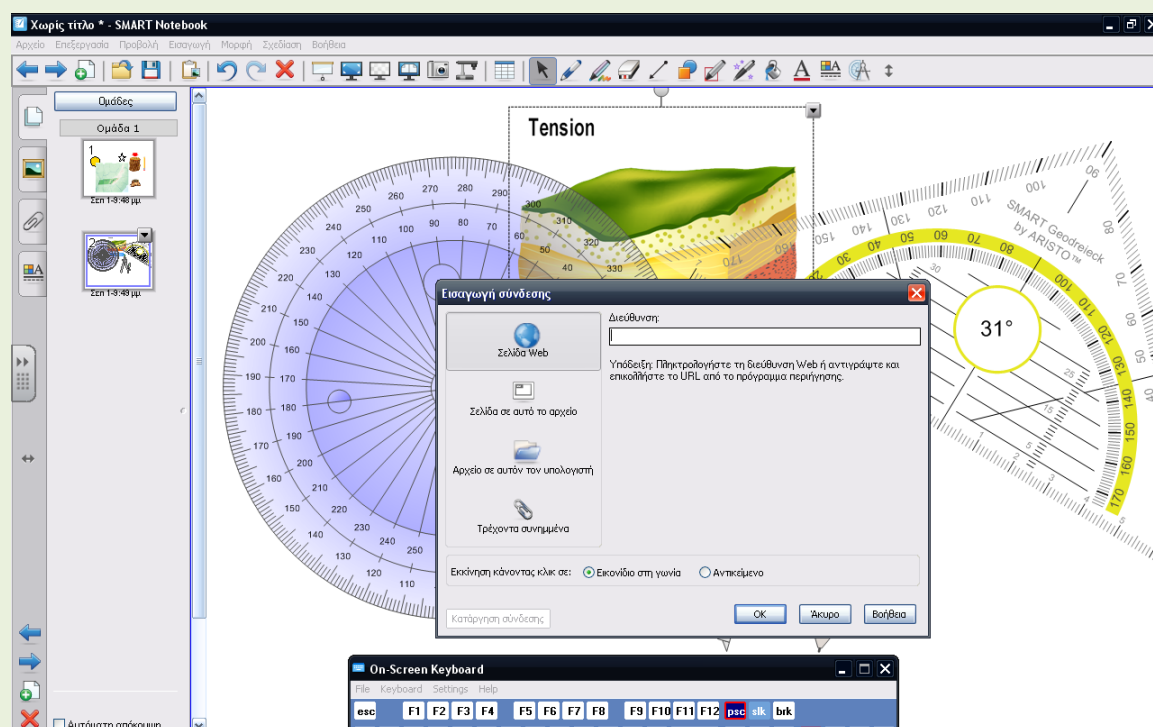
Χωρίς τίτλο * - SMART Notebook

Αρχείο Επεξεργασία Προβολή Εισαγωγή Μορφή Σχεδίαση Βοήθεια

Ομάδες

Ομάδα 1

Σεπ 1-9:48 μμ

Σεπ 1-9:49 μμ

Αυτόματη απόκρυψη

Tension

270 280 290 300 310 320 330 260 250 240 230 220 210 200 190 180 170 160 150 140 130 120 110 100 90 80 70 60 50 40 30

31°

SMART Geodreieck by ARISTO

10 20 30 40 50 60 70 80 90 100 110 120 130 140 150 160 170

Εισαγωγή σύνδεσης

Σελίδα Web

Σελίδα σε αυτό το αρχείο

Αρχείο σε αυτόν τον υπολογιστή

Τρέχοντα συνημμένα

Διεύθυνση:

Υπόδειξη: Πληκτρολογήστε τη διεύθυνση Web ή αντιγράψτε και επικολλήστε το URL από το πρόγραμμα περιήγησης.

Εκκίνηση κάνοντας κλικ σε: Εικονίδιο στη γωνία Αντικείμενο

Κατάργηση σύνδεσης

OK Άκυρο Βοήθεια

On-Screen Keyboard

File Keyboard Settings Help

esc F1 F2 F3 F4 F5 F6 F7 F8 F9 F10 F11 F12 psc slk brk